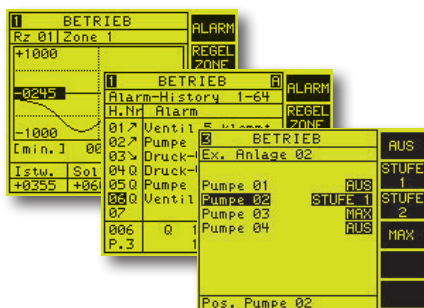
1 BETRIEB
Rz 01 Zone 1
+1000
-0245
-1000
[min.] 00
Istw. Sol
+0355 +06
ALARM
REGEL ZONE

1 BETRIEB A
Alarm-History 1-64
H.Nr Alarm
01↗ Ventil 5 klemmt
02↗ Pumpe
03↘ Druck-
04 Q Druck-
05 Q Pumpe
06 Q Ventil
07
006 Q 1
P.3 1
ALARM
REGEL ZONE

3 BETRIEB
Ex. Anlage 02
Pumpe 01 AUS
Pumpe 02 STUFE 1
Pumpe 03 MAX
Pumpe 04 AUS
Pos. Pumpe 02
AUS
STUFE 1
STUFE 2
MAX